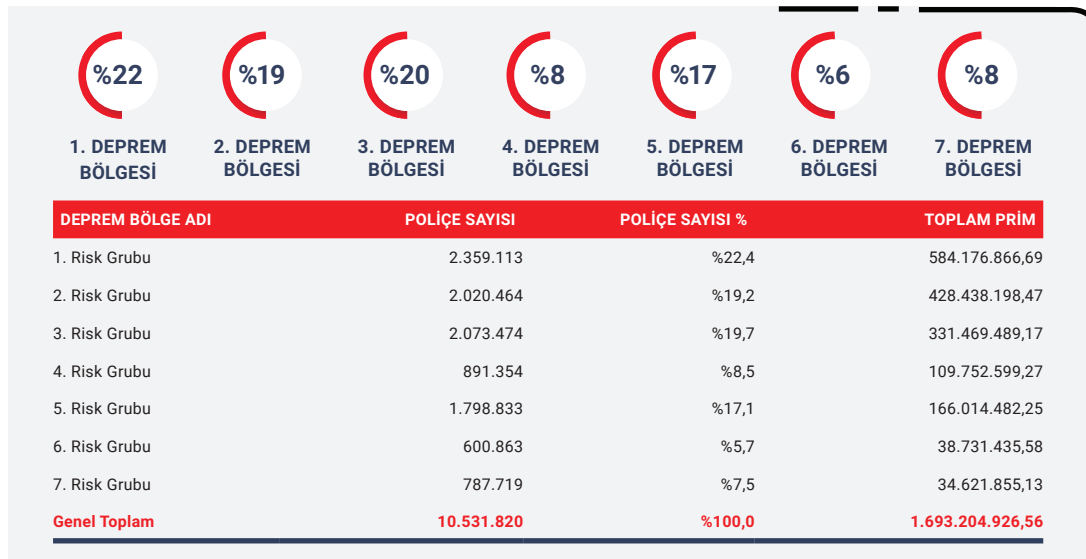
%22
1. DEPREM BÖLGESİ

%19
2. DEPREM BÖLGESİ

%20
3. DEPREM BÖLGESİ

%8
4. DEPREM BÖLGESİ

%17
5. DEPREM BÖLGESİ

%6
6. DEPREM BÖLGESİ

%8
7. DEPREM BÖLGESİ

| DEPREM BÖLGE ADI | POLİÇE SAYISI | POLİÇE SAYISI % | TOPLAM PRİM |
|---|---|---|---|
| 1. Risk Grubu | 2.359.113 | %22,4 | 584.176.866,69 |
| 2. Risk Grubu | 2.020.464 | %19,2 | 428.438.198,47 |
| 3. Risk Grubu | 2.073.474 | %19,7 | 331.469.489,17 |
| 4. Risk Grubu | 891.354 | %8,5 | 109.752.599,27 |
| 5. Risk Grubu | 1.798.833 | %17,1 | 166.014.482,25 |
| 6. Risk Grubu | 600.863 | %5,7 | 38.731.435,58 |
| 7. Risk Grubu | 787.719 | %7,5 | 34.621.855,13 |
| Genel Toplam | 10.531.820 | %100,0 | 1.693.204.926,56 |